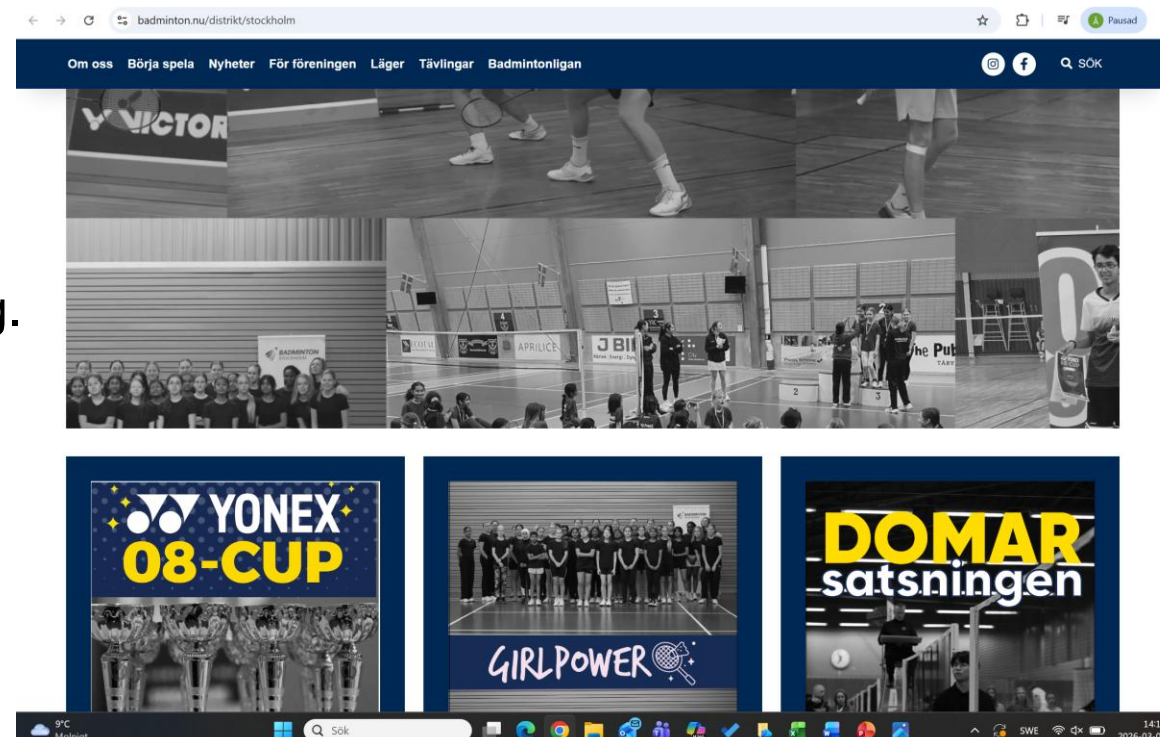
badminton.nu/distrikt/stockholm

Pausad

Om oss Börja spela Nyheter För föreningen Läger Tävlingar Badmintonligan

SÖK

VICTOR

BADMINTON

APRILICE

J BI

The Pu

YONEX
08-CUP

GIRLPOWER

DOMAR
satsningen

9°C
Molnigt

Sök

SWE

14:1
2026-03-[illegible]